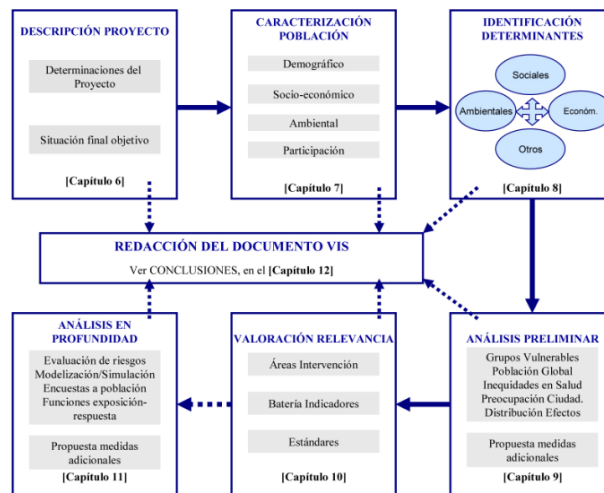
DESCRIPCIÓN PROYECTO

Determinaciones del Proyecto

Situación final objetivo

[Capítulo 6]

CARACTERIZACIÓN POBLACIÓN

Demográfico

Socio-económico

Ambiental

Participación

[Capítulo 7]

IDENTIFICACIÓN DETERMINANTES

Sociales

Ambientales

Económ.

Otros

[Capítulo 8]

REDACCIÓN DEL DOCUMENTO VIS

Ver CONCLUSIONES, en el [Capítulo 12]

ANÁLISIS EN PROFUNDIDAD

Evaluación de riesgos
Modelización/Simulación
Encuestas a población
Funciones exposición-respuesta

Propuesta medidas adicionales

[Capítulo 11]

VALORACIÓN RELEVANCIA

Áreas Intervención

Batería Indicadores

Estándares

[Capítulo 10]

ANÁLISIS PRELIMINAR

Grupos Vulnerables
Población Global
Inequidades en Salud
Preocupación Ciudad.
Distribución Efectos

Propuesta medidas adicionales

[Capítulo 9]